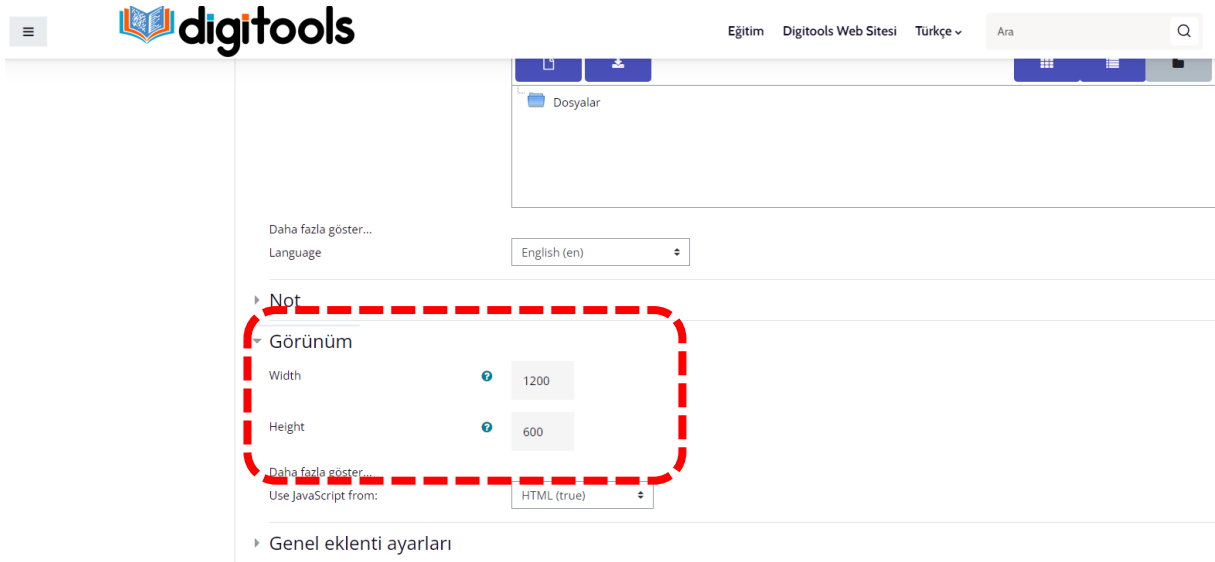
digitools

Eğitim Digitools Web Sitesi Türkçe

Ara

Dosyalar

Daha fazla göster...

Language English (en)

Not

Görünüm

Width 1200

Height 600

Daha fazla göster...

Use JavaScript from: HTML (true)

Genel eklenti ayarları